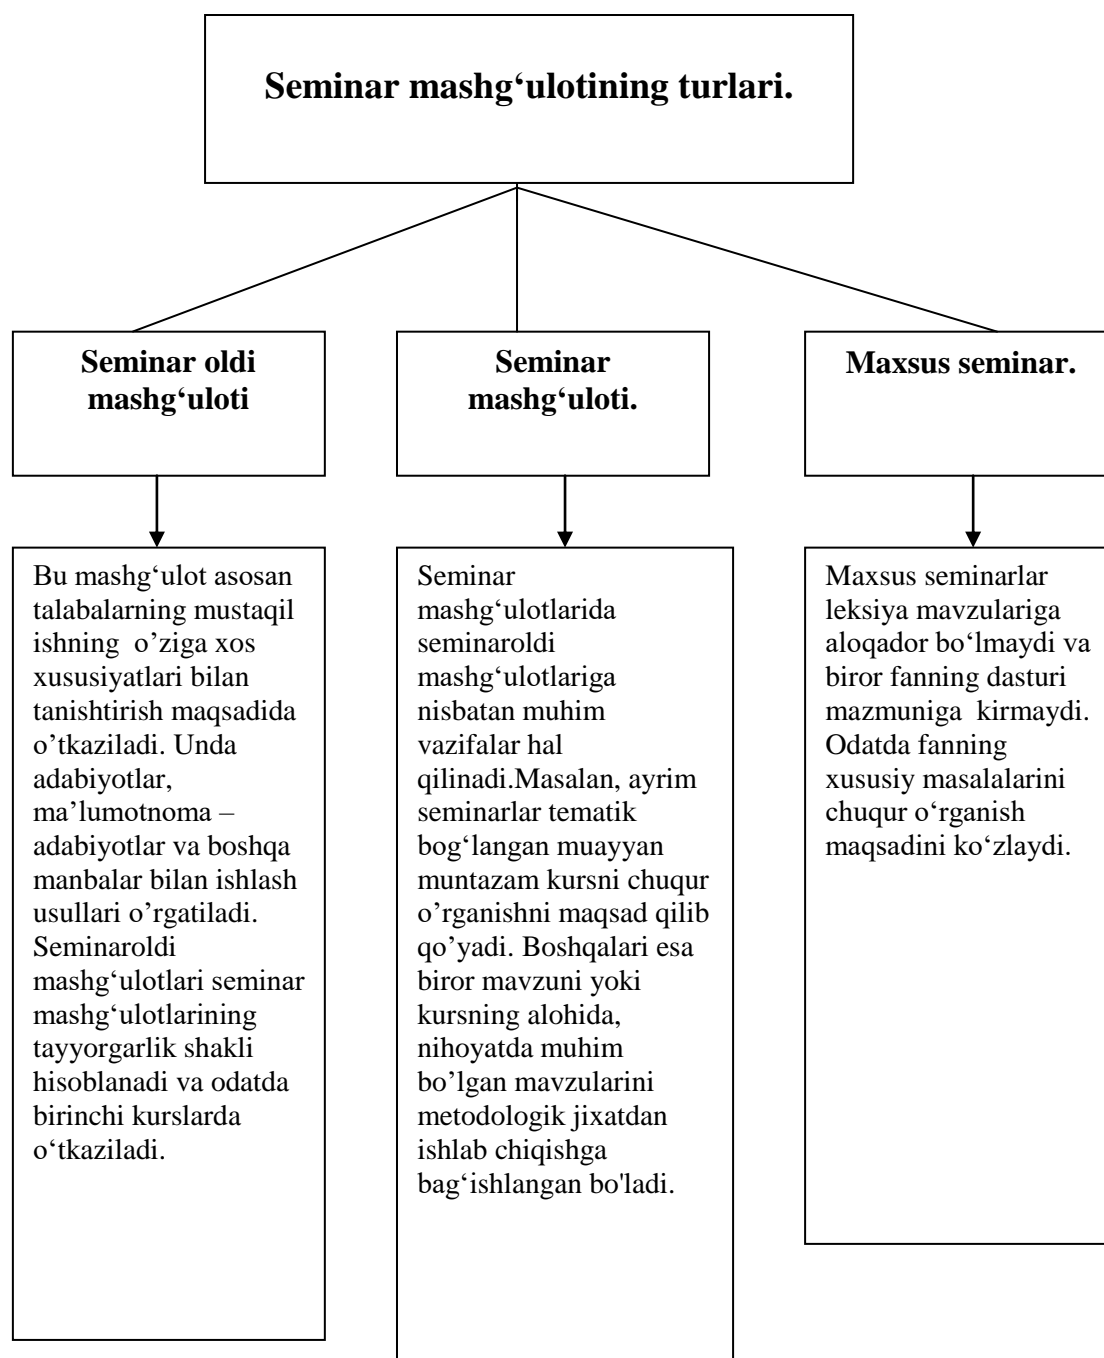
**Seminar mashg‘ulotining turlari.**

**Seminar oldi mashg‘uloti**

**Seminar mashg‘uloti.**

**Maxsus seminar.**

Bu mashg‘ulot asosan talabalarning mustaqil ishning o’ziga xos xususiyatlari bilan tanishtirish maqsadida o’tkaziladi. Unda adabiyotlar, ma’lumotnoma – adabiyotlar va boshqa manbalar bilan ishlash usullari o’rgatiladi. Seminaroldi mashg‘ulotlari seminar mashg‘ulotlarining tayyorgarlik shakli hisoblanadi va odatda birinchi kurslarda o‘tkaziladi.

Seminar mashg‘ulotlarida seminaroldi mashg‘ulotlariga nisbatan muhim vazifalar hal qilinadi.Masalan, ayrim seminarlar tematik bog‘langan muayyan muntazam kursni chuqur o’rganishni maqsad qilib qo’yadi. Boshqalari esa biror mavzuni yoki kursning alohida, nihoyatda muhim bo’lgan mavzularini metodologik jixatdan ishlab chiqishga bag‘ishlangan bo'ladi.

Maxsus seminarlar leksiya mavzulariga aloqador bo‘lmaydi va biror fanning dasturi mazmuniga kirmaydi. Odatda fanning xususiy masalalarini chuqur o‘rganish maqsadini ko‘zlaydi.